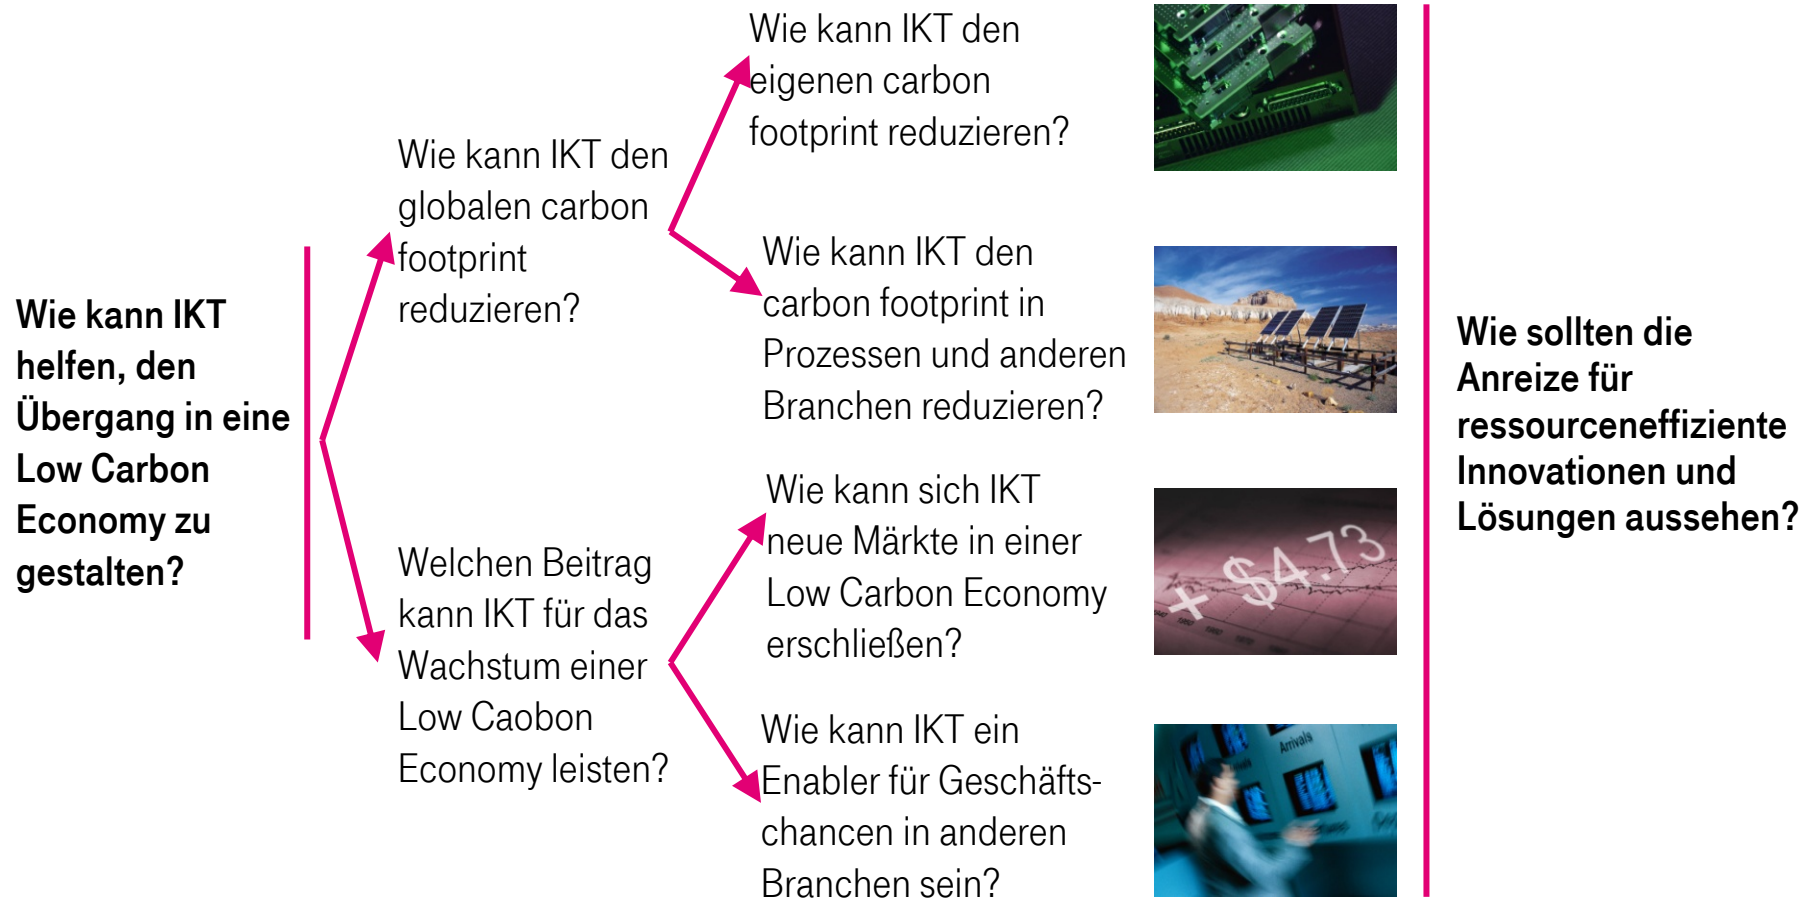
Wie kann IKT helfen, den Übergang in eine Low Carbon Economy zu gestalten?

Wie kann IKT den globalen carbon footprint reduzieren?

Welchen Beitrag kann IKT für das Wachstum einer Low Caobon Economy leisten?

Wie kann IKT den eigenen carbon footprint reduzieren?

Wie kann IKT den carbon footprint in Prozessen und anderen Branchen reduzieren?

Wie kann sich IKT neue Märkte in einer Low Carbon Economy erschließen?

Wie kann IKT ein Enabler für Geschäftschancen in anderen Branchen sein?

+ $4.73

Arrivals

Wie sollten die Anreize für ressourceneffiziente Innovationen und Lösungen aussehen?